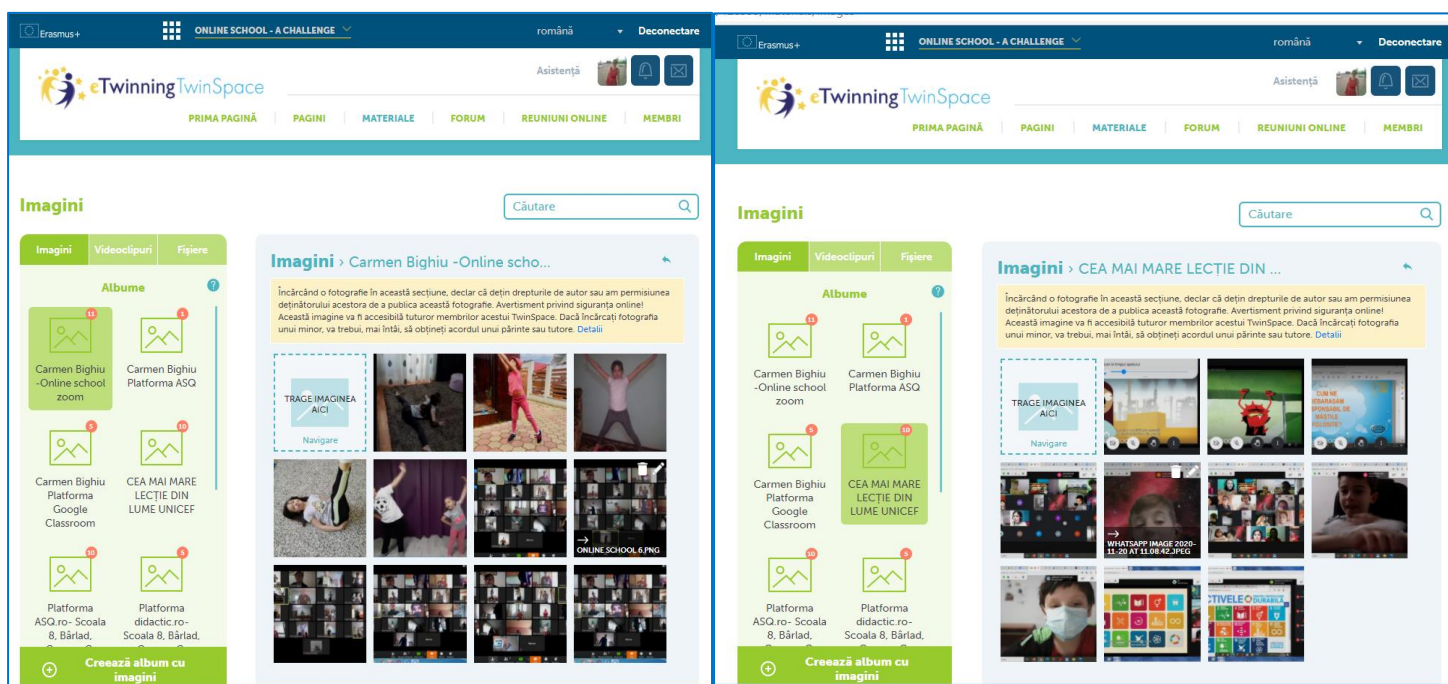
Erasmus+
ONLINE SCHOOL - A CHALLENGE
română
Deconectare
eTwinning TwinSpace
Asistență
PRIMA PAGINĂ
PAGINI
MATERIALE
FORUM
REUNIUNI ONLINE
MEMBRI

Imagini
Căutare

Imagini
Videoclipuri
Fișiere
Albume
11
Carmen Bighiu -Online school zoom
1
Carmen Bighiu Platforma ASQ
5
Carmen Bighiu Platforma Google Classroom
10
CEA MAI MARE LECȚIE DIN LUME UNICEF
10
Platforma ASQ.ro- Scoala 8, Bârlad,
5
Platforma didactic.ro- Scoala 8, Bârlad,
Creează album cu imagini

Imagini › Carmen Bighiu -Online scho...
Încărcând o fotografie în această secțiune, declar că dețin drepturile de autor sau am permisiunea deținătorului acestora de a publica această fotografie. Avertisment privind siguranța online! Această imagine va fi accesibilă tuturor membrilor acestui TwinSpace. Dacă încărcați fotografia unui minor, va trebui, mai întâi, să obțineți acordul unui părinte sau tutore. Detalii
TRAGE IMAGINEA AICI
Navigare
ONLINE SCHOOL 6.PNG

Erasmus+
ONLINE SCHOOL - A CHALLENGE
română
Deconectare
eTwinning TwinSpace
Asistență
PRIMA PAGINĂ
PAGINI
MATERIALE
FORUM
REUNIUNI ONLINE
MEMBRI

Imagini
Căutare

Imagini
Videoclipuri
Fișiere
Albume
11
Carmen Bighiu -Online school zoom
1
Carmen Bighiu Platforma ASQ
5
Carmen Bighiu Platforma Google Classroom
10
CEA MAI MARE LECȚIE DIN LUME UNICEF
10
Platforma ASQ.ro- Scoala 8, Bârlad,
5
Platforma didactic.ro- Scoala 8, Bârlad,
Creează album cu imagini

Imagini › CEA MAI MARE LECȚIE DIN ...
Încărcând o fotografie în această secțiune, declar că dețin drepturile de autor sau am permisiunea deținătorului acestora de a publica această fotografie. Avertisment privind siguranța online! Această imagine va fi accesibilă tuturor membrilor acestui TwinSpace. Dacă încărcați fotografia unui minor, va trebui, mai întâi, să obțineți acordul unui părinte sau tutore. Detalii
TRAGE IMAGINEA AICI
Navigare
WHATSAPP IMAGE 2020-11-20 AT 11.08.42.JPEG